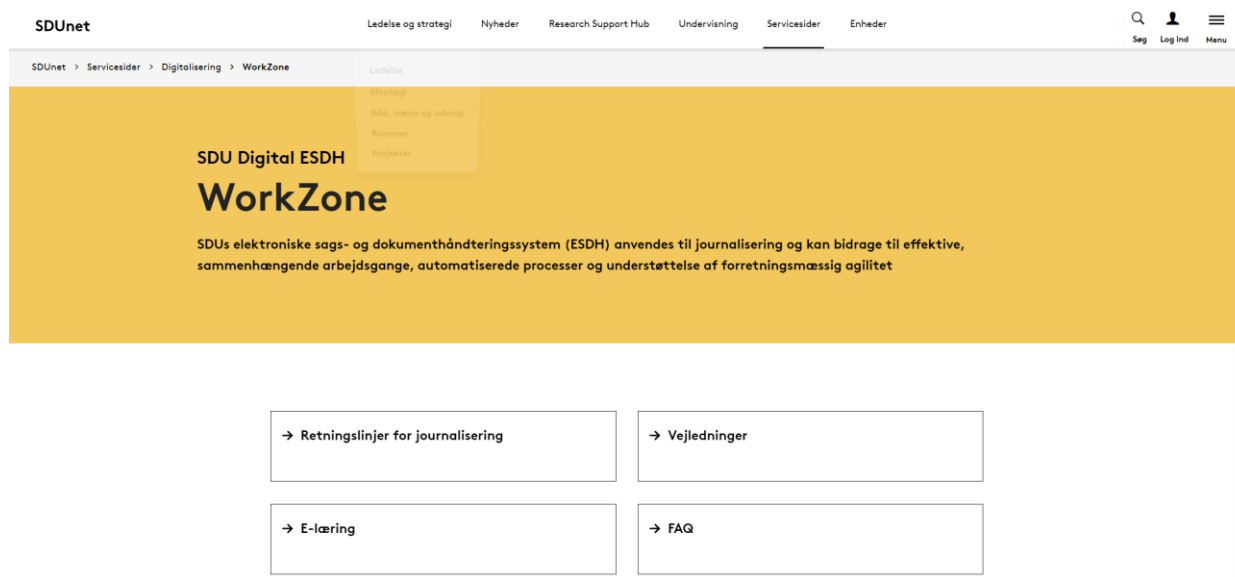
SDUnet

Ledelse og strategi Nyheder Research Support Hub Undervisning Servicesider Enheder

Søg Log Ind Menu

SDUnet > Servicesider > Digitalisering > WorkZone

Ledelse
Strategi
Råd, nævn og udvalg
Rammer
Projekter

SDU Digital ESDH

WorkZone

SDUs elektroniske sags- og dokumenthåndteringssystem (ESDH) anvendes til journalisering og kan bidrage til effektive, sammenhængende arbejdsgange, automatiserede processer og understøttelse af forretningsmæssig agilitet

→ Retningslinjer for journalisering

→ Vejledninger

→ E-læring

→ FAQ